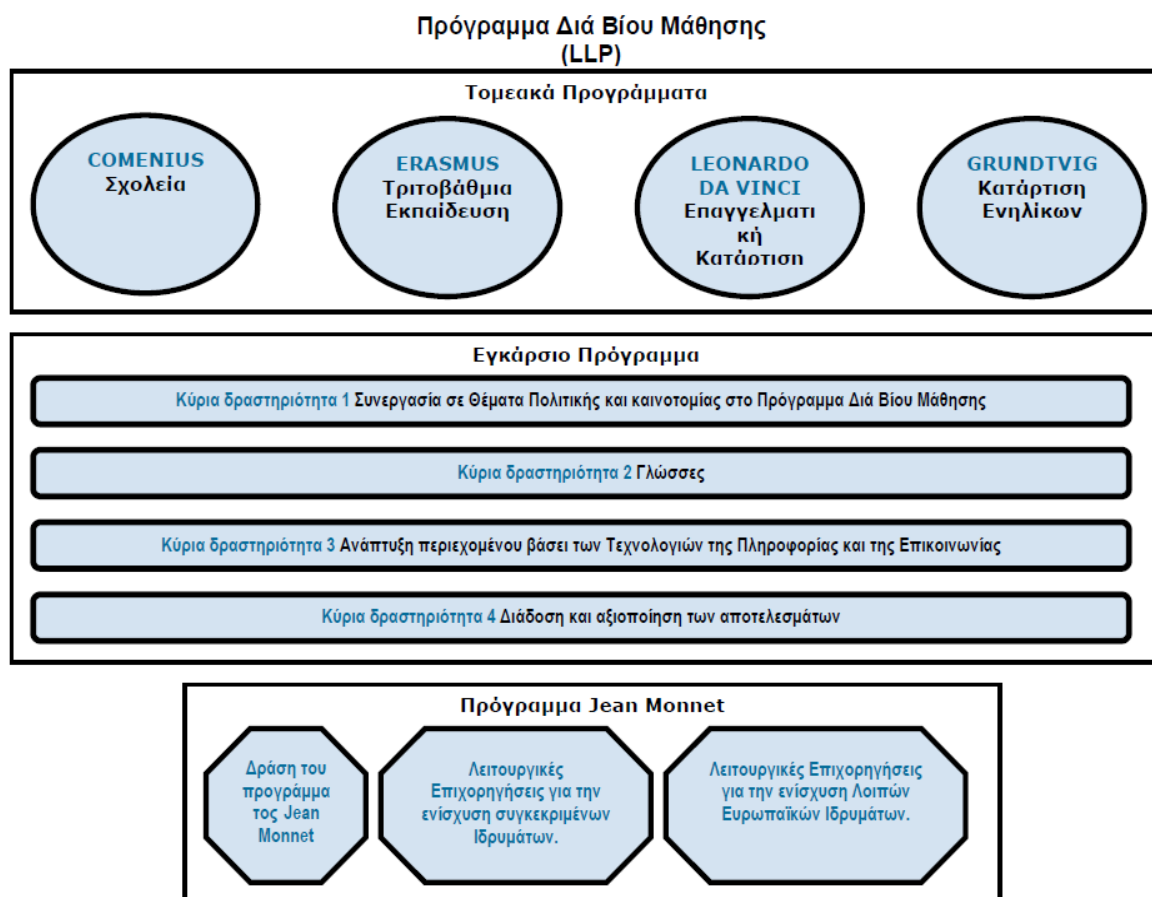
Πρόγραμμα Διά Βίου Μάθησης
(LLP)

Τομεακά Προγράμματα

COMENIUS
Σχολεία

ERASMUS
Τριτοβάθμια Εκπαίδευση

LEONARDO DA VINCI
Επαγγελματι κή Κατάρτιση

GRUNDTVIG
Κατάρτιση Ενηλίκων

Εγκάρσιο Πρόγραμμα

Κύρια δραστηριότητα 1 Συνεργασία σε Θέματα Πολιτικής και καινοτομίας στο Πρόγραμμα Διά Βίου Μάθησης

Κύρια δραστηριότητα 2 Γλώσσες

Κύρια δραστηριότητα 3 Ανάπτυξη περιεχομένου βάσει των Τεχνολογιών της Πληροφορίας και της Επικοινωνίας

Κύρια δραστηριότητα 4 Διάδοση και αξιοποίηση των αποτελεσμάτων

Πρόγραμμα Jean Monnet

Δράση του προγράμμα τος Jean Monnet

Λειτουργικές Επιχορηγήσεις για την ενίσχυση συγκεκριμένων Ιδρυμάτων.

Λειτουργικές Επιχορηγήσεις για την ενίσχυση Λοιπών Ευρωπαϊκών Ιδρυμάτων.